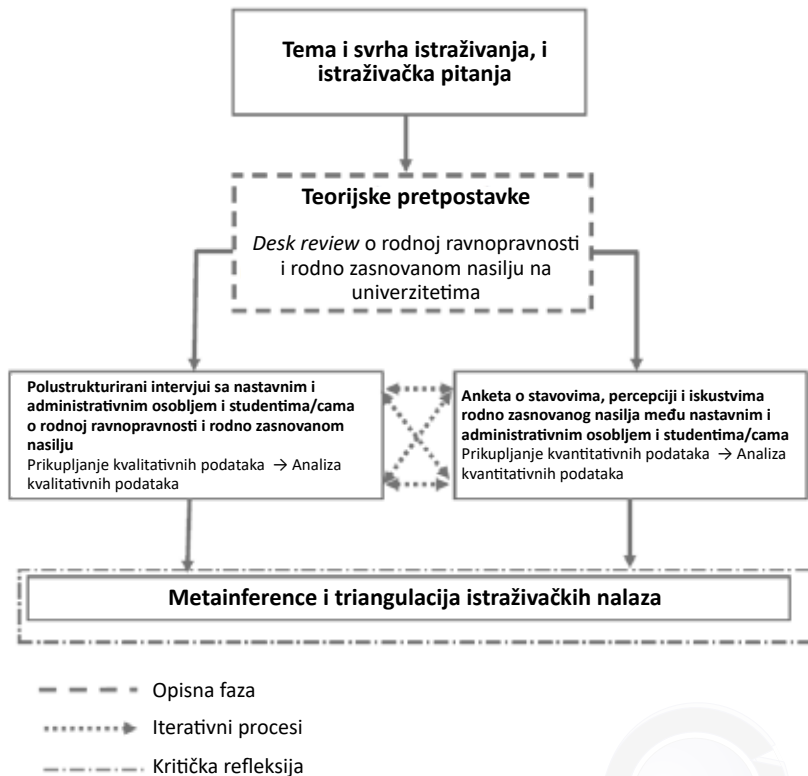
Tema i svrha istraživanja, i istraživačka pitanja

Teorijske pretpostavke

*Desk review* o rodnoj ravnopravnosti i rodno zasnovanom nasilju na univerzitetima

Polustrukturirani intervjui sa nastavnim i administrativnim osobljem i studentima/cama o rodnoj ravnopravnosti i rodno zasnovanom nasilju
Prikupljanje kvalitativnih podataka → Analiza kvalitativnih podataka

Anketa o stavovima, percepciji i iskustvima rodno zasnovanog nasilja među nastavnim i administrativnim osobljem i studentima/cama
Prikupljanje kvantitativnih podataka → Analiza kvantitativnih podataka

Metainference i triangulacija istraživačkih nalaza

Opisna faza
Iterativni procesi
Kritička refleksija